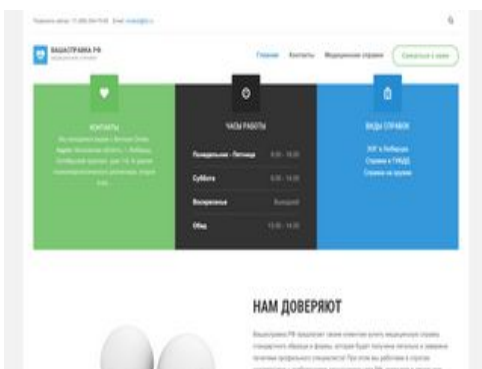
ВАШАСПРАВКА РФ

Главная Контакты Медицинские справки Записаться к врачу

КОНТАКТЫ

ЧАСЫ РАБОТЫ

| Понедельник - Пятница | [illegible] |
|---|---|
| Суббота | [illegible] |
| Воскресенье | Выходной |
| Обед | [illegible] |

ВИДЫ СПРАВОК

НАМ ДОВЕРЯЮТ

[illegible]